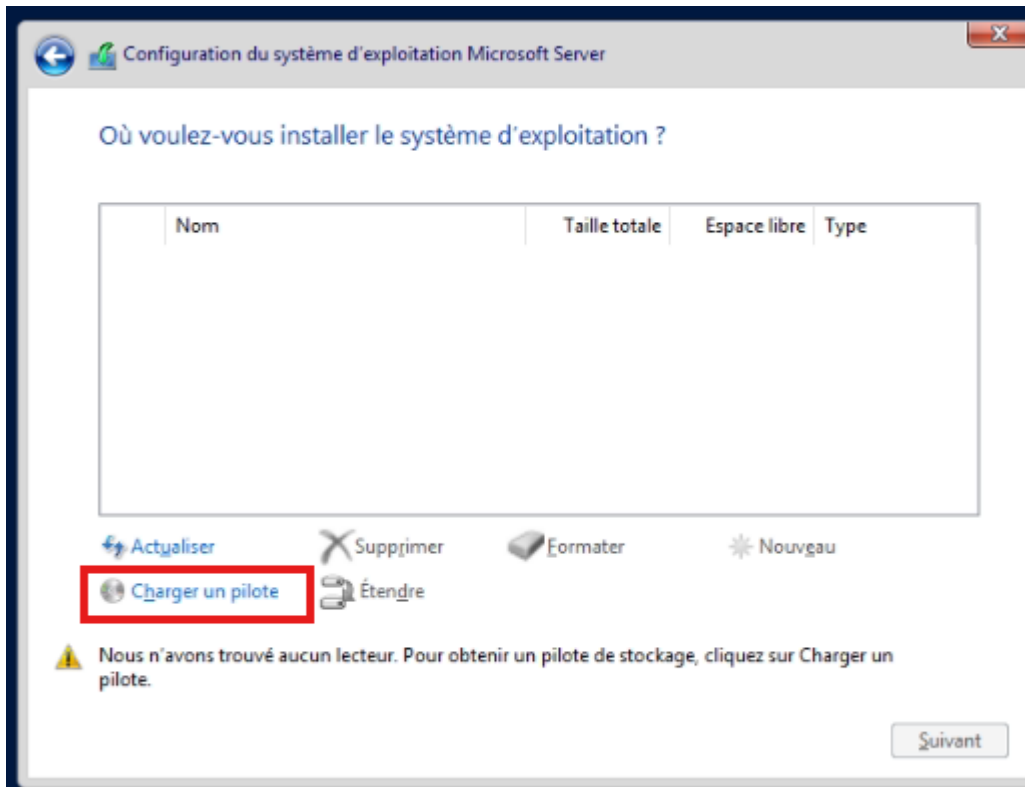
Configuration du système d'exploitation Microsoft Server

Où voulez-vous installer le système d'exploitation ?

| Nom | Taille totale | Espace libre | Type |
|---|---|---|---|

Actualiser
Supprimer
Formater
Nouveau
Charger un pilote
Étendre

Nous n'avons trouvé aucun lecteur. Pour obtenir un pilote de stockage, cliquez sur Charger un pilote.

Suivant